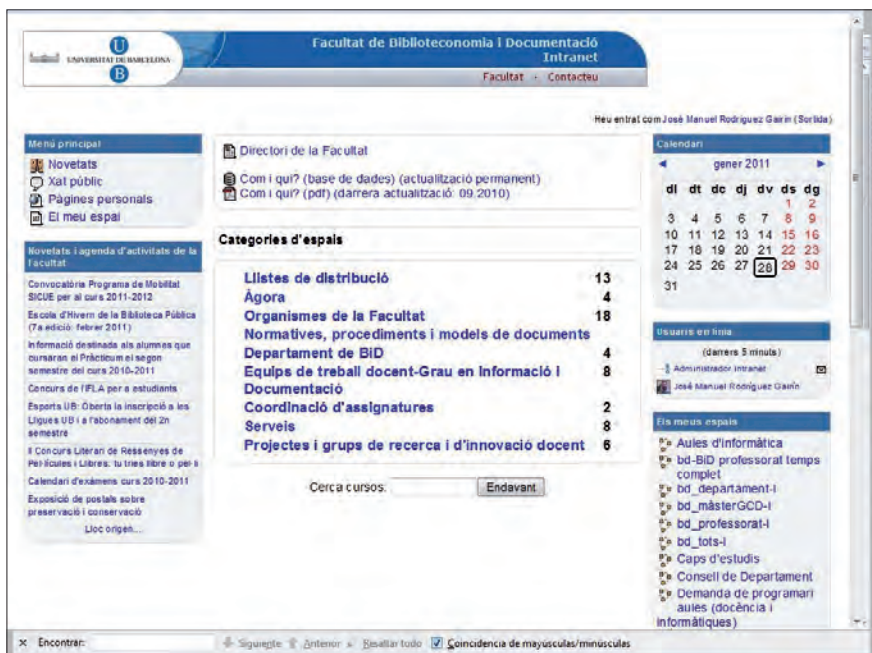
UNIVERSITAT DE BARCELONA

Facultat de Biblioteconomia i Documentació
Intranet

Facultat • Contacteu

Heu entrat com José Manuel Rodríguez Gairín (Sortida)

Menú principal
Novetats
Xat públic
Pàgines personals
El meu espai

Novetats i agenda d'activitats de la Facultat
Convocatòria Programa de Mobilitat SICUE per al curs 2011-2012
Escola d'Hivern de la Biblioteca Pública (7a edició: febrer 2011)
Informació destinada als alumnes que cursaran el Pràcticum el segon semestre del curs 2010-2011
Concurs de l'IFLA per a estudiants
Esports UB: Oberta la inscripció a les Lligues UB i a l'abonament del 2n semestre
II Concurs Literari de Ressenyes de Pel·lícules i Llibres: tu tries llibre o pel·li
Calendari d'exàmens curs 2010-2011
Exposició de postals sobre preservació i conservació
Lloc origen...

Directori de la Facultat

Com i qui? (base de dades) (actualització permanent)
Com i qui? (pdf) (darrera actualització: 09.2010)

Categories d'espais

| | |
|---|---|
| Llistes de distribució | 13 |
| Àgora | 4 |
| Organismes de la Facultat | 18 |
| Normatives, procediments i models de documents | |
| Departament de BiD | 4 |
| Equips de treball docent-Grau en Informació i Documentació | 8 |
| Coordinació d'assignatures | 2 |
| Serveis | 8 |
| Projectes i grups de recerca i d'innovació docent | 6 |

Cerca cursos: Endavant

Calendari
◄ gener 2011 ►

| dl | dt | dc | dj | dv | ds | dg |
|---|---|---|---|---|---|---|
| | | | | | 1 | 2 |
| 3 | 4 | 5 | 6 | 7 | 8 | 9 |
| 10 | 11 | 12 | 13 | 14 | 15 | 16 |
| 17 | 18 | 19 | 20 | 21 | 22 | 23 |
| 24 | 25 | 26 | 27 | 28 | 29 | 30 |
| 31 | | | | | | |

Usuaris en línia
(darrers 5 minuts)
Administrador Intranet
José Manuel Rodríguez Gairín

Els meus espais
Aules d'informàtica
bd-BiD professorat temps complet
bd_departament-l
bd_màsterGCD-l
bd_professorat-l
bd_tots-l
Caps d'estudis
Consell de Departament
Demanda de programari aules (docència i informàtiques)

× Encontrar: Siguiente Anterior Resaltar todo Coincidencia de mayúsculas/minúsculas